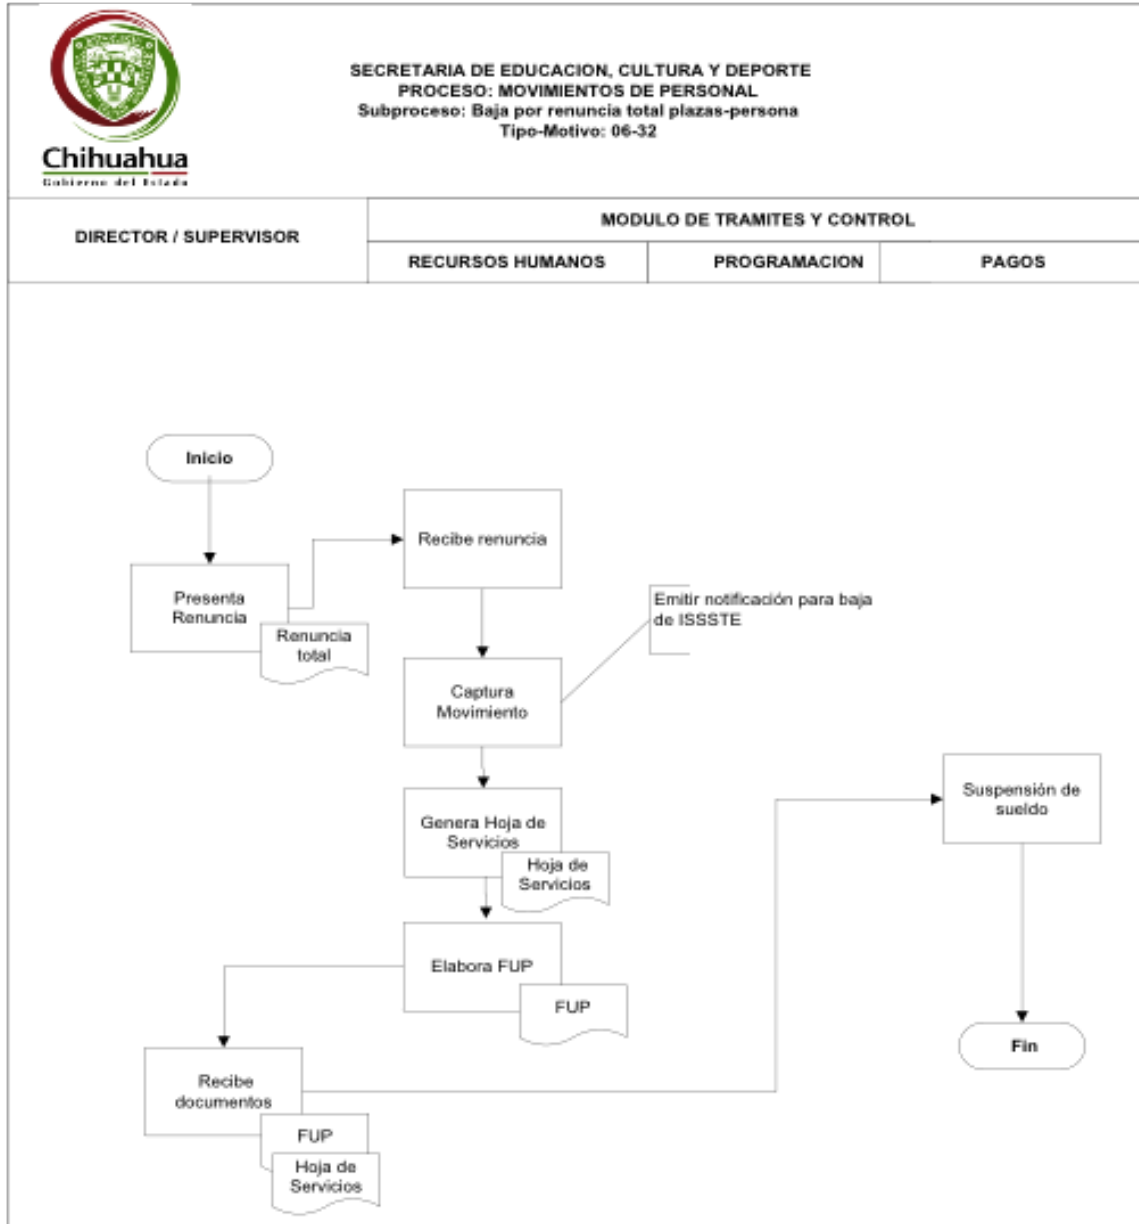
Chihuahua
Gobierno del Estado

SECRETARIA DE EDUCACION, CULTURA Y DEPORTE
PROCESO: MOVIMIENTOS DE PERSONAL
Subproceso: Baja por renuncia total plazas-persona
Tipo-Motivo: 06-32

DIRECTOR / SUPERVISOR

MODULO DE TRAMITES Y CONTROL

RECURSOS HUMANOS

PROGRAMACION

PAGOS

Inicio

Presenta Renuncia

Renuncia total

Recibe renuncia

Emitir notificación para baja de ISSSTE

Captura Movimiento

Genera Hoja de Servicios

Hoja de Servicios

Elabora FUP

FUP

Recibe documentos

FUP

Hoja de Servicios

Suspensión de sueldo

Fin